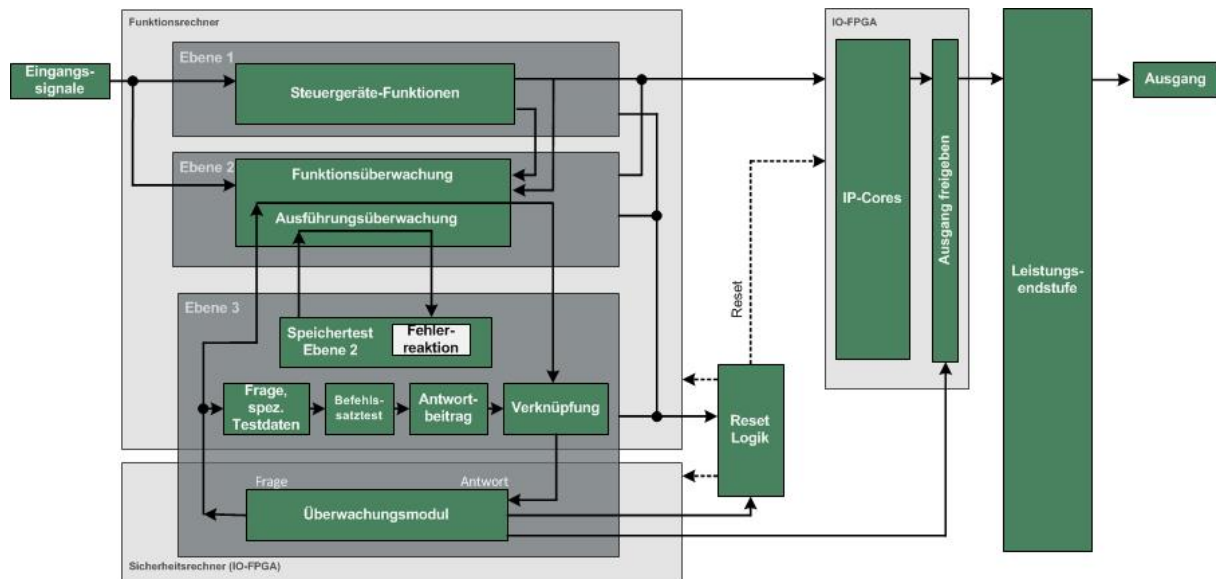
Funktionsrechner

IO-FPGA

Eingangssignale

Ebene 1

Steuergeräte-Funktionen

Ausgang

Ebene 2

Funktionsüberwachung

Ausführungsüberwachung

IP-Cores

Ausgang freigeben

Leistungsendstufe

Reset

Ebene 3

Speichertest Ebene 2

Fehlerreaktion

Frage, spez. Testdaten

Befehlssatztest

Antwortbeitrag

Verknüpfung

Reset Logik

Frage

Antwort

Überwachungsmodul

Sicherheitsrechner (IO-FPGA)